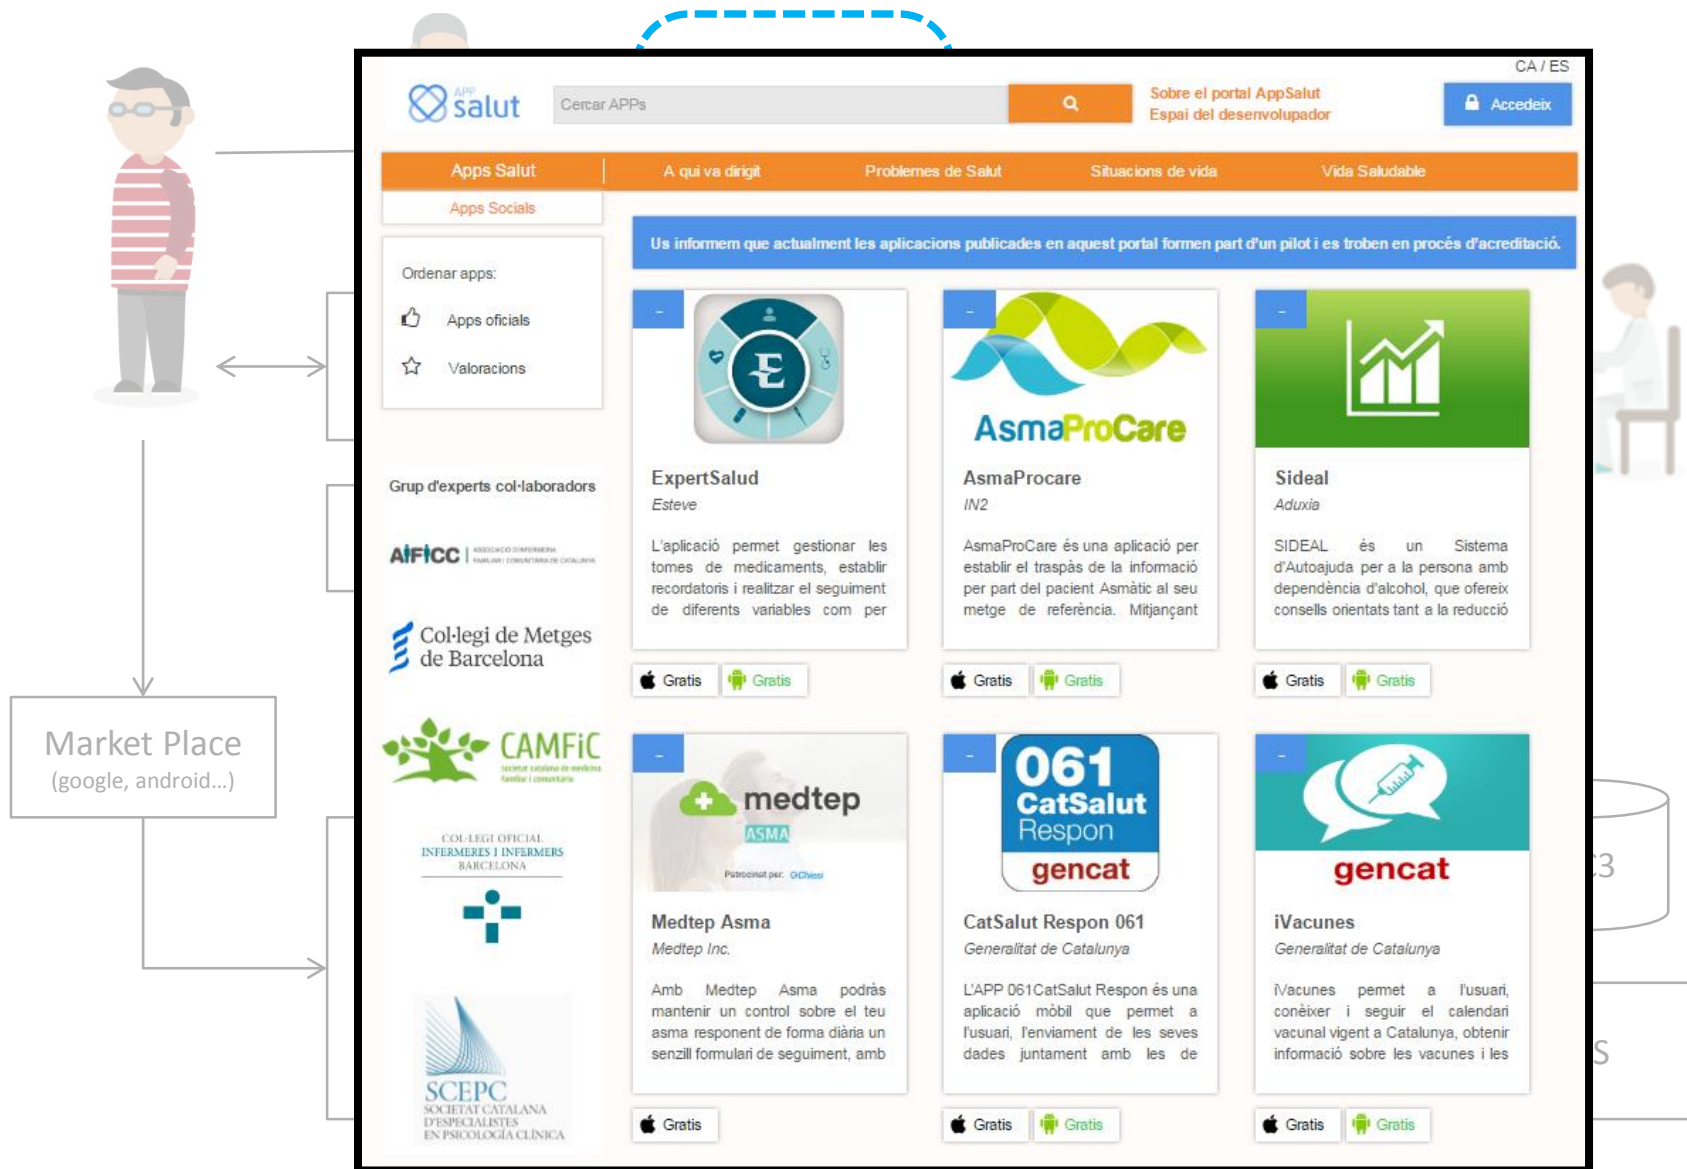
CA / ES

APP salut

Cercar APPs

Sobre el portal AppSalut
Espai del desenvolupador

Accedeix

Apps Salut | A qui va dirigit | Problemes de Salut | Situacions de vida | Vida Saludable

Apps Socials

Us informem que actualment les aplicacions publicades en aquest portal formen part d'un pilot i es troben en procés d'acreditació.

Ordenar apps:

Apps oficials

Valoracions

Grup d'experts col·laboradors

AIFICC | ASSOCIACIÓ D'INFERMERIA FAMILIAR I COMUNITÀRIA DE CATALUNYA

Col·legi de Metges de Barcelona

CAMFiC societat catalana de medicina familiar i comunitària

COL·LEGI OFICIAL INFERMERES I INFERMERS BARCELONA

SCEPC SOCIETAT CATALANA D'ESPECIALISTES EN PSICOLOGIA CLÍNICA

Market Place
(google, android...)

ExpertSalud
Esteve
L'aplicació permet gestionar les tomes de medicaments, establir recordatoris i realitzar el seguiment de diferents variables com per
Gratis Gratis

AsmaProCare
AsmaProcare
IN2
AsmaProCare és una aplicació per establir el traspàs de la informació per part del pacient Asmàtic al seu metge de referència. Mitjançant
Gratis Gratis

Sideal
Aduxia
SIDEAL és un Sistema d'Autoajuda per a la persona amb dependència d'alcohol, que ofereix consells orientats tant a la reducció
Gratis Gratis

medtep ASMA
Patrocinat per: Chiesi
Medtep Asma
Medtep Inc.
Amb Medtep Asma podràs mantenir un control sobre el teu asma responent de forma diària un senzill formulari de seguiment, amb
Gratis

061 CatSalut Respon gencat
CatSalut Respon 061
Generalitat de Catalunya
L'APP 061CatSalut Respon és una aplicació mòbil que permet a l'usuari, l'enviament de les seves dades juntament amb les de
Gratis Gratis

gencat
iVacunes
Generalitat de Catalunya
iVacunes permet a l'usuari, conèixer i seguir el calendari vacunal vigent a Catalunya, obtenir informació sobre les vacunes i les
Gratis Gratis